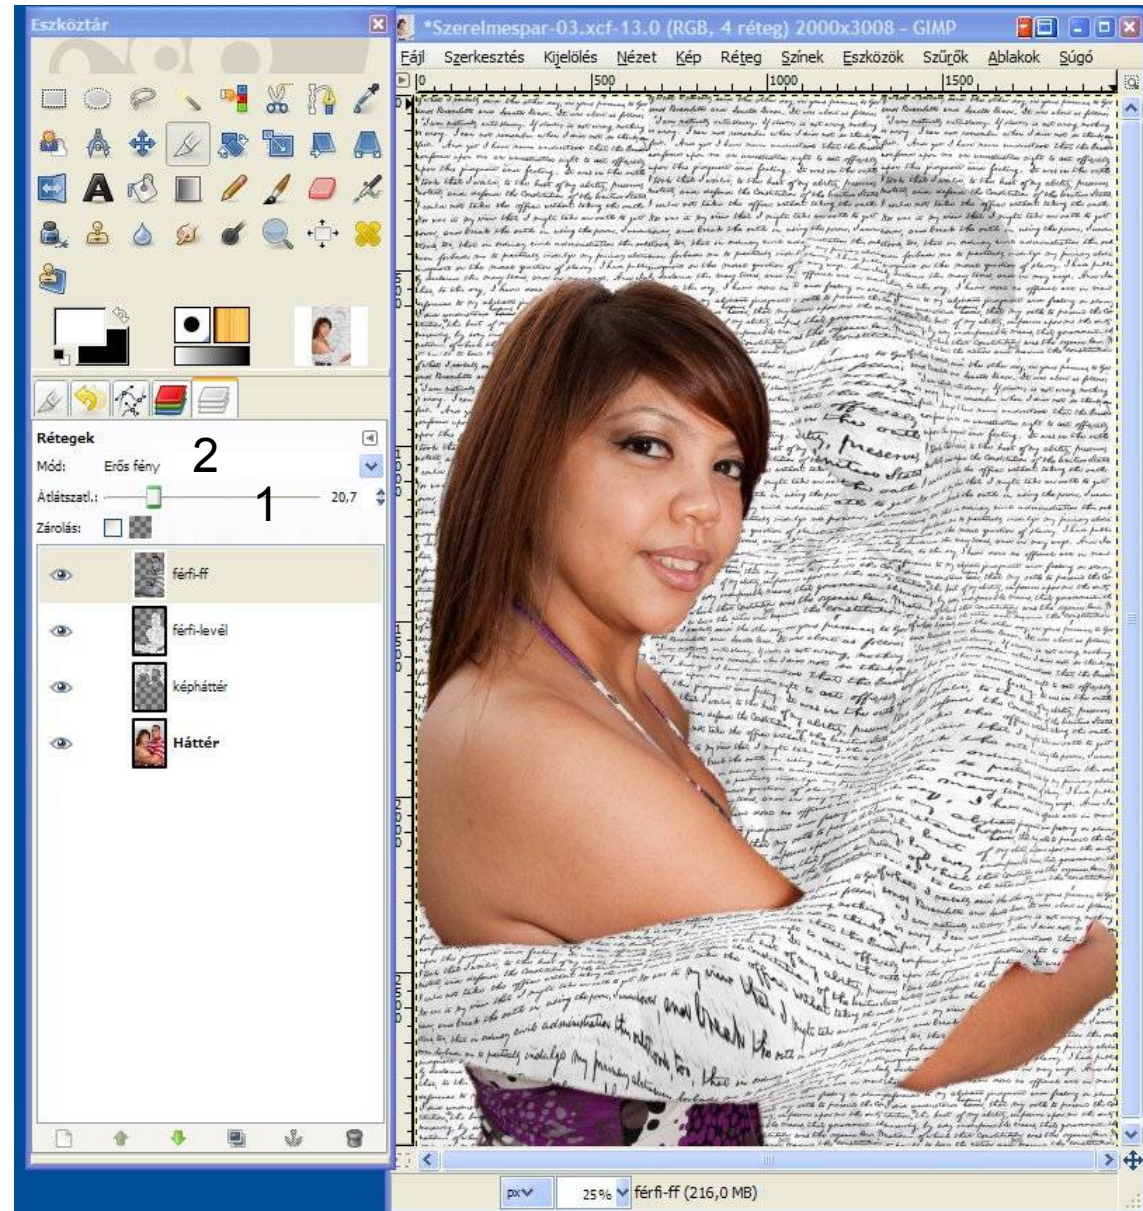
Eszköztár

*Szerelmespar-03.xcf-13.0 (RGB, 4 réteg) 2000x3008 - GIMP

Fájl Szerkesztés Kijelölés Nézet Kép Réteg Színek Eszközök Szűrők Ablakok Súgó

0 500 1000 1500

Rétegek

Mód: Erős fény 2

Átlátszatl.: 1 20,7

Zárolás:

férfi-ff

férfi-levél

képháttér

Háttér

px 25% férfi-ff (216,0 MB)